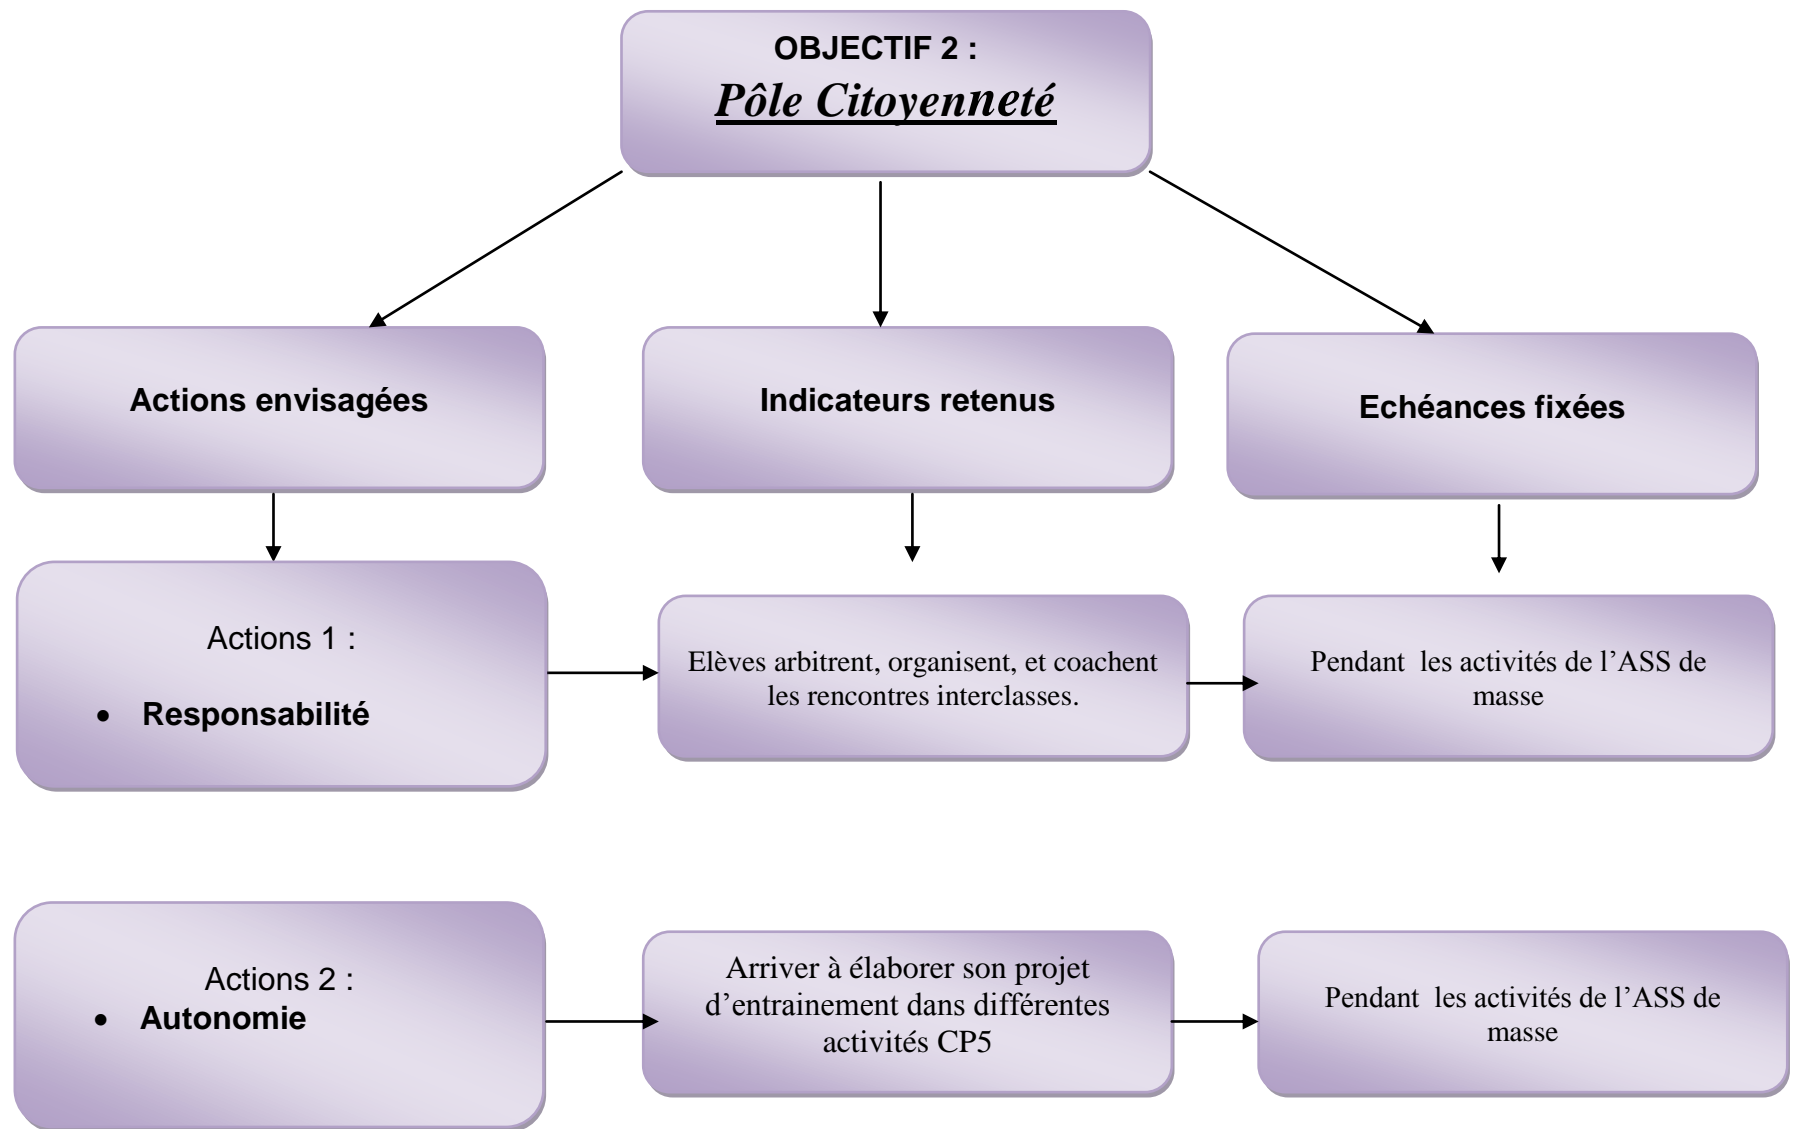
OBJECTIF 2 :
*Pôle Citoyenneté*

Actions envisagées

Indicateurs retenus

Echéances fixées

Actions 1 :
- Responsabilité

Elèves arbitrent, organisent, et coachent les rencontres interclasses.

Pendant les activités de l'ASS de masse

Actions 2 :
- Autonomie

Arriver à élaborer son projet d'entrainement dans différentes activités CP5

Pendant les activités de l'ASS de masse